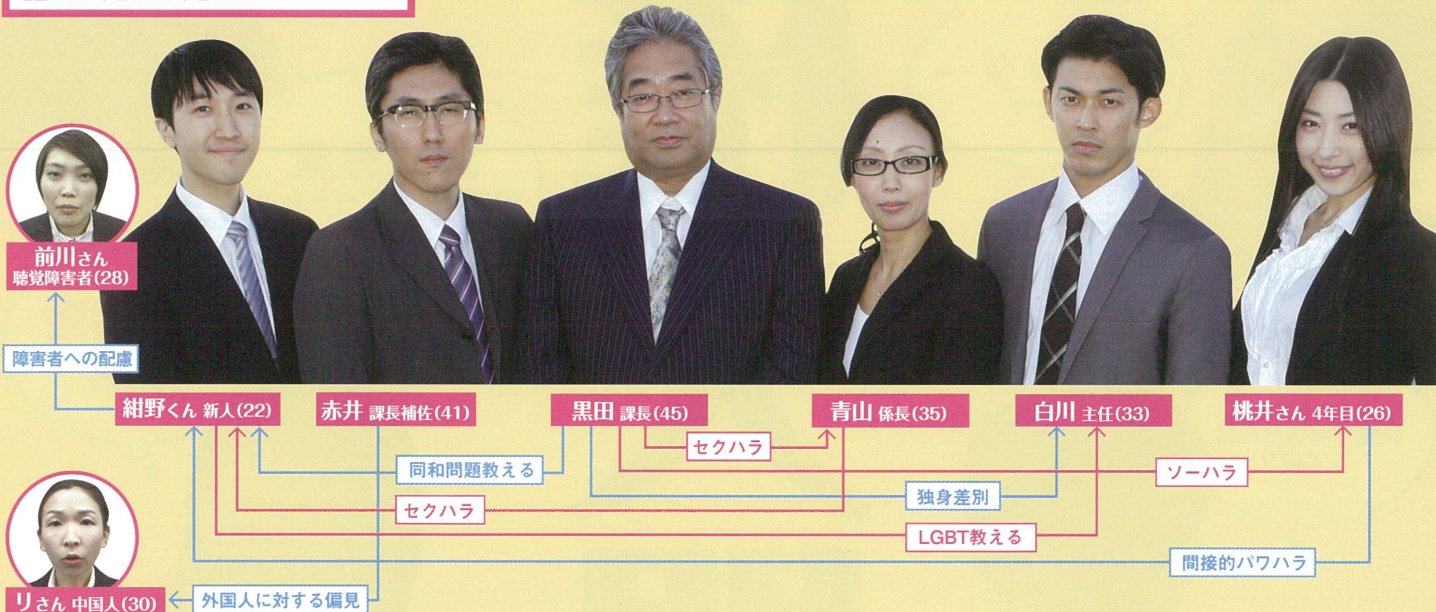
前川さん 聴覚障害者(28)

障害者への配慮

紺野くん 新人(22)

赤井 課長補佐(41)

黒田 課長(45)

青山 係長(35)

白川 主任(33)

桃井さん 4年目(26)

セクハラ

同和問題教える

ソーハラ

独身差別

セクハラ

LGBT教える

間接的パワハラ

リさん 中国人(30)

外国人に対する偏見